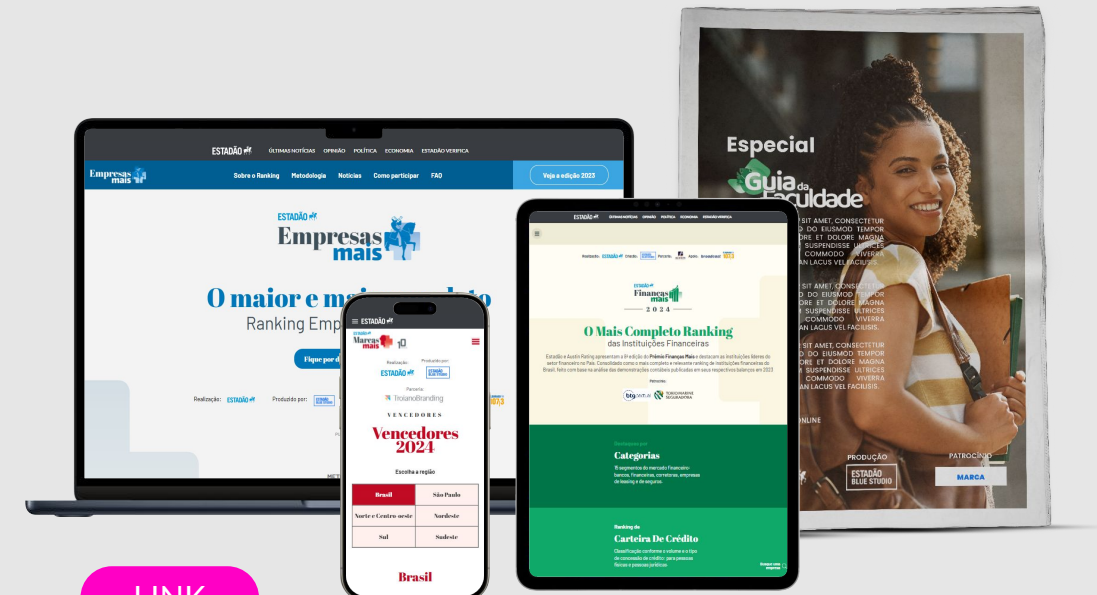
ESTADÃO ÚLTIMAS NOTÍCIAS OPINIÃO POLÍTICA ECONOMIA ESTADÃO VERIFICA

Empresas mais Sobre o Ranking Metodologia Notícias Como participar FAQ Veja a edição 2023

ESTADÃO
Empresas mais

O maior e ma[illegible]o
Ranking Emp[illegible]

Fique por d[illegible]

Realização: ESTADÃO Produzido por:

ESTADÃO
Marcas mais 10
Realização: ESTADÃO Produzido por:
Parceria: TroianoBranding
VENCEDORES
Vencedores 2024
Escolha a região

| Brasil | São Paulo |
|---|---|
| Norte e Centro-oeste | Nordeste |
| Sul | Sudeste |

Brasil

ESTADÃO ÚLTIMAS NOTÍCIAS OPINIÃO POLÍTICA ECONOMIA ESTADÃO VERIFICA

ESTADÃO
Finanças mais
2024
O Mais Completo Ranking
das Instituições Financeiras

Estadão e Austin Rating apresentam a 8ª edição do Prêmio Finanças Mais e destacam as instituições líderes do setor financeiro no País. Consolidado como o mais completo e relevante ranking de instituições financeiras do Brasil, feito com base na análise das demonstrações contábeis publicadas em seus respectivos balanços em 2023

Parceiros:
btg pactual

Categorias
15 segmentos do mercado financeiro: bancos, financeiras, corretoras, empresas de leasing e de seguros.

Ranking de
Carteira De Crédito
Classificação conforme o volume e o tipo de concessão de crédito: para pessoas físicas e pessoas jurídicas

Especial
Guia da Faculdade
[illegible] SIT AMET, CONSECTETUR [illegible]DO EIUSMOD TEMPOR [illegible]ORE ET DOLORE MAGNA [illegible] SUSPENDISSE ULTRICES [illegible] COMMODO VIVERRA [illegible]AN LACUS VEL FACILISIS.

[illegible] SIT AMET, CONSECTETUR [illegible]DO EIUSMOD TEMPOR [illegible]ORE ET DOLORE MAGNA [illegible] SUSPENDISSE ULTRICES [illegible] COMMODO VIVERRA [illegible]AN LACUS VEL FACILISIS.

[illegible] SIT AMET, CONSECTETUR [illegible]DO EIUSMOD TEMPOR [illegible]ORE ET DOLORE MAGNA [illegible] SUSPENDISSE ULTRICES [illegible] COMMODO VIVERRA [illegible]AN LACUS VEL FACILISIS.

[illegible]ONLINE

PRODUÇÃO ESTADÃO BLUE STUDIO
PATROCÍNIO MARCA

LINK